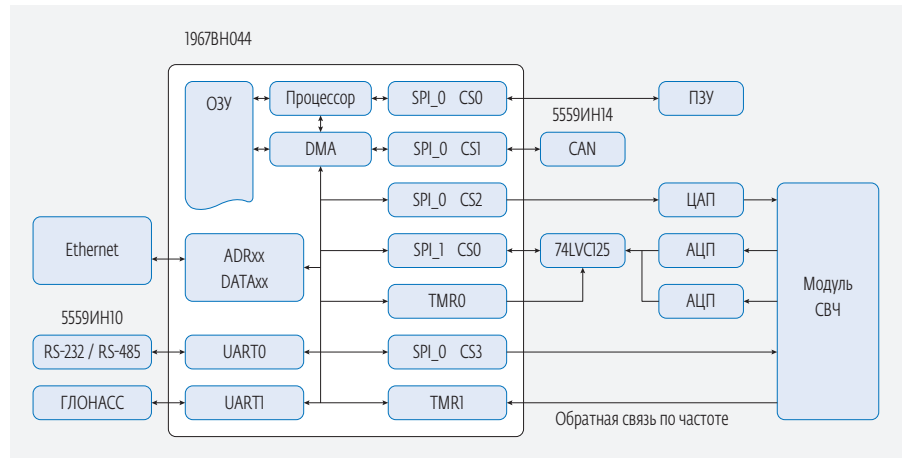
1967ВН044

ОЗУ

Процессор

SPI_0 CS0

ПЗУ

5559ИН14

DMA

SPI_0 CS1

CAN

SPI_0 CS2

ЦАП

Ethernet

ADRxx
DATAxx

SPI_1 CS0

74LVC125

АЦП

Модуль
СВЧ

TMR0

АЦП

5559ИН10

RS-232 / RS-485

UART0

SPI_0 CS3

ГЛОНАСС

UART1

TMR1

Обратная связь по частоте